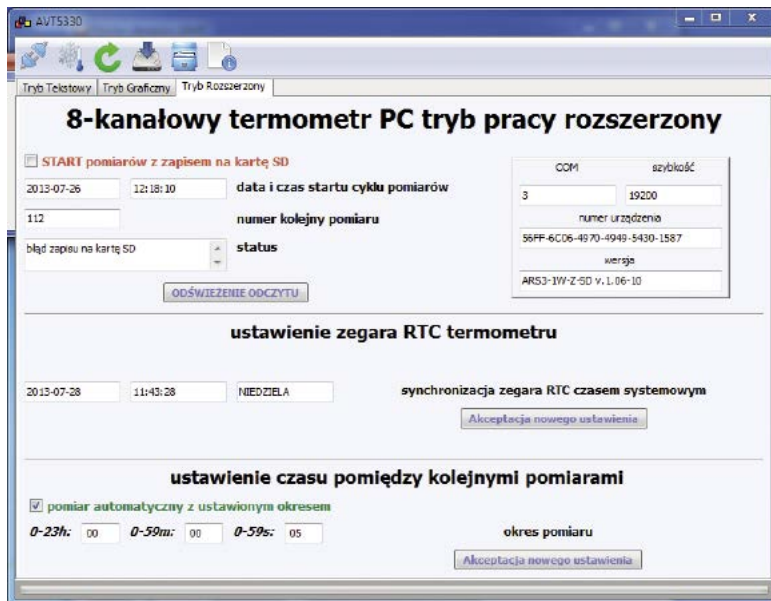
AVT5330

Tryb Tekstowy | Tryb Graficzny | Tryb Rozszerzony

8-kanałowy termometr PC tryb pracy rozszerzony

START pomiarów z zapisem na kartę SD

2013-07-26 12:18:10 data i czas startu cyklu pomiarów

112 numer kolejny pomiaru

błąd zapisu na kartę SD status

ODŚWIEŻENIE ODCZYTU

COM szybkość

3 19200

numer urządzenia

56FF-6C06-4970-4949-5430-1587

wersja

ARS3-1W-Z-SD v.1.06-10

ustawienie zegara RTC termometru

2013-07-28 11:43:28 NIEDZIELA synchronizacja zegara RTC czasem systemowym

Akceptacja nowego ustawienia

ustawienie czasu pomiędzy kolejnymi pomiarami

pomiar automatyczny z ustawionym okresem

0-23h: 00 0-59m: 00 0-59s: 05 okres pomiaru

Akceptacja nowego ustawienia